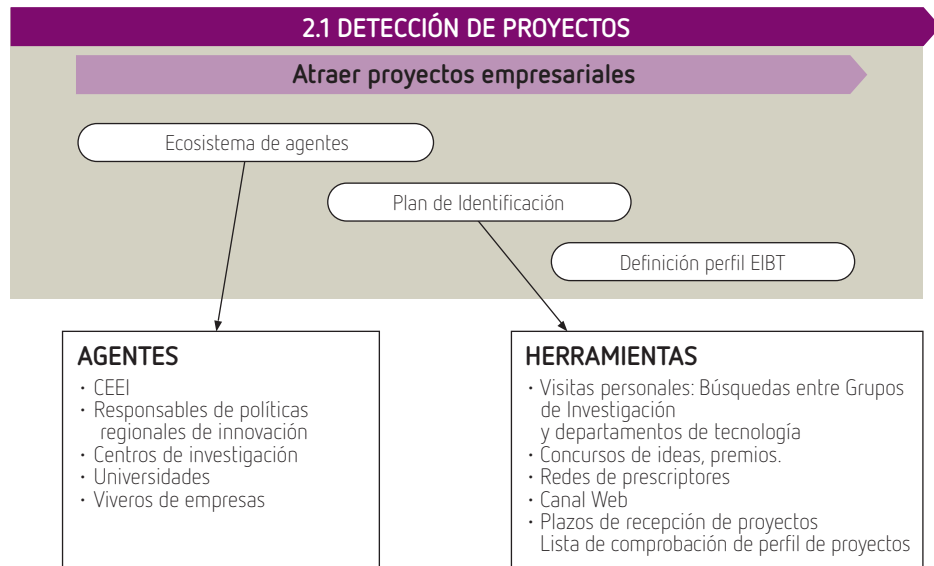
2.1 DETECCIÓN DE PROYECTOS

Atraer proyectos empresariales

Ecosistema de agentes

Plan de Identificación

Definición perfil EIBT

AGENTES
· CEEI
· Responsables de políticas regionales de innovación
· Centros de investigación
· Universidades
· Viveros de empresas

HERRAMIENTAS
· Visitas personales: Búsquedas entre Grupos de Investigación y departamentos de tecnología
· Concursos de ideas, premios.
· Redes de prescriptores
· Canal Web
· Plazos de recepción de proyectos Lista de comprobación de perfil de proyectos